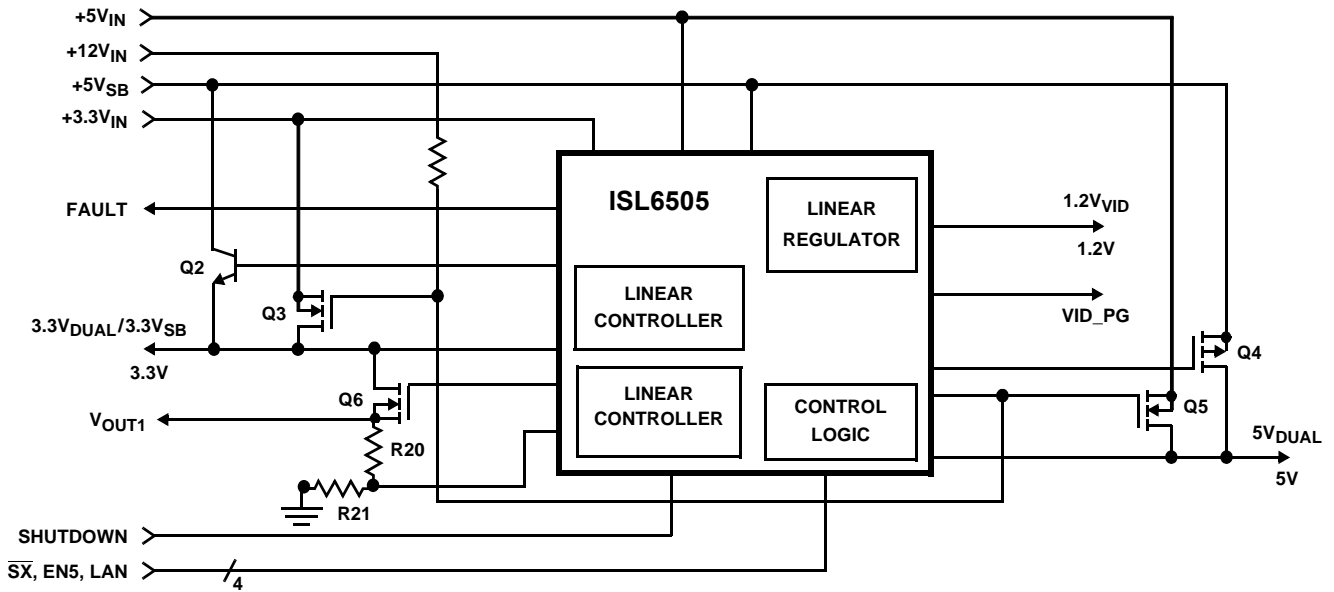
$+5V_{IN}$
$+12V_{IN}$
$+5V_{SB}$
$+3.3V_{IN}$
FAULT
Q2
Q3
$3.3V_{DUAL}/3.3V_{SB}$
3.3V
Q6
$V_{OUT1}$
R20
R21
SHUTDOWN
$\overline{SX}$, EN5, LAN
4
ISL6505
LINEAR REGULATOR
LINEAR CONTROLLER
LINEAR CONTROLLER
CONTROL LOGIC
$1.2V_{VID}$
1.2V
VID_PG
Q4
Q5
$5V_{DUAL}$
5V